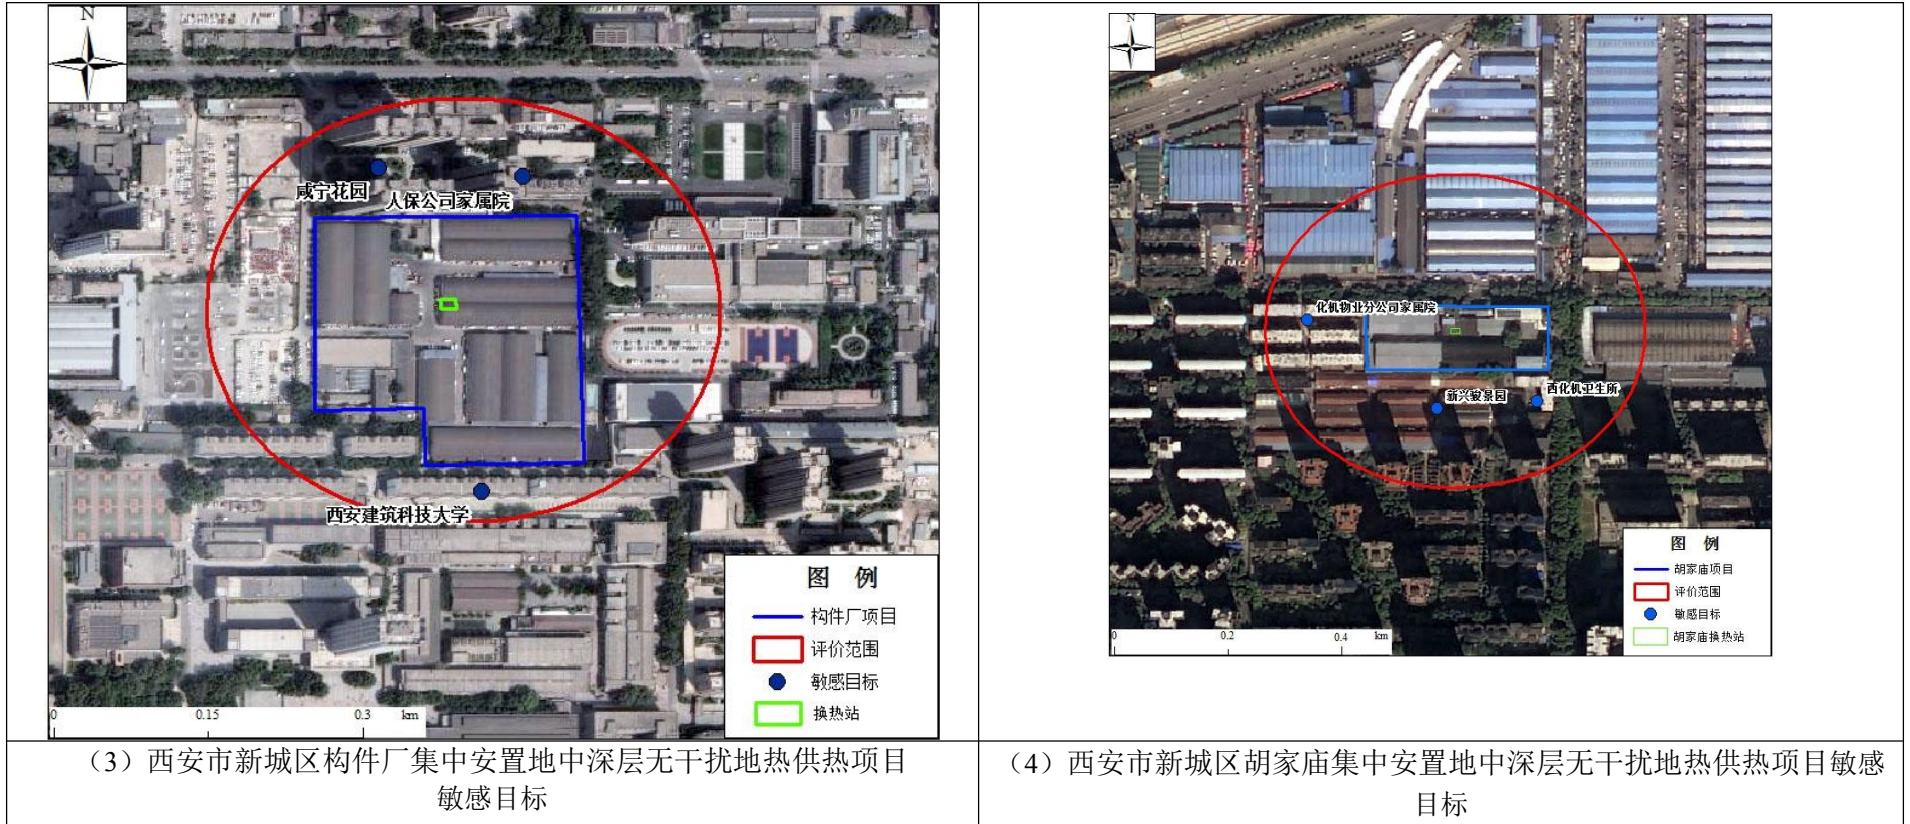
N

咸宁花园
人保公司家属院
西安建筑科技大学

图 例
构件厂项目
评价范围
敏感目标
换热站

0 0.15 0.3 km

N

化机物业分公司家属院
新兴骏景园
西化机卫生所

图 例
胡家庙项目
评价范围
敏感目标
胡家庙换热站

0 0.2 0.4 km

| （3）西安市新城区构件厂集中安置地中深层无干扰地热供热项目敏感目标 | （4）西安市新城区胡家庙集中安置地中深层无干扰地热供热项目敏感目标 |